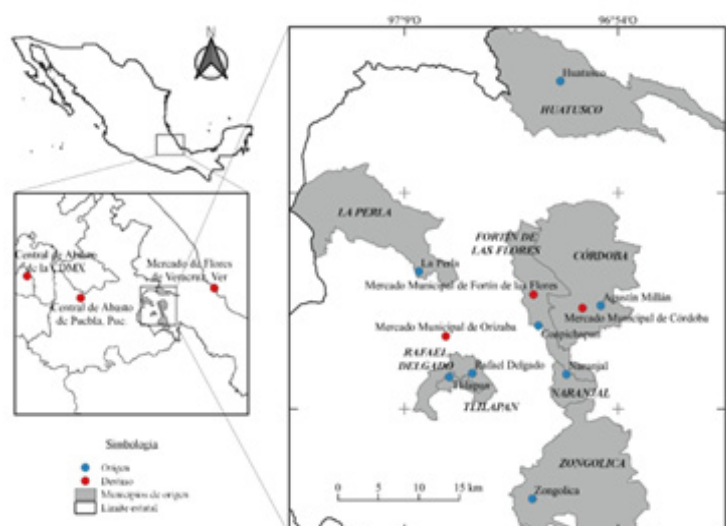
97°9'O
96°54'O
N
HUATUSCO
Huatusco
LA PERLA
FORTÍN DE LAS FLORES
CÓRDOBA
La Perla
Mercado Municipal de Fortín de las Flores
Agustín Millán
Mercado Municipal de Córdoba
Mercado Municipal de Orizaba
Coetzlapan
RAFAEL DELGADO
Rafael Delgado
Naranjal
Tlilapan
TLILAPAN
NARANJAL
ZONGOLICA
Zongolica
0 5 10 15 km
Central de Abasto de la CDMX
Central de Abasto de Puebla, Pue.
Mercado de Flores de Veracruz, Ver
Simbología
Origen
Destino
Municipios de origen
Límite estatal